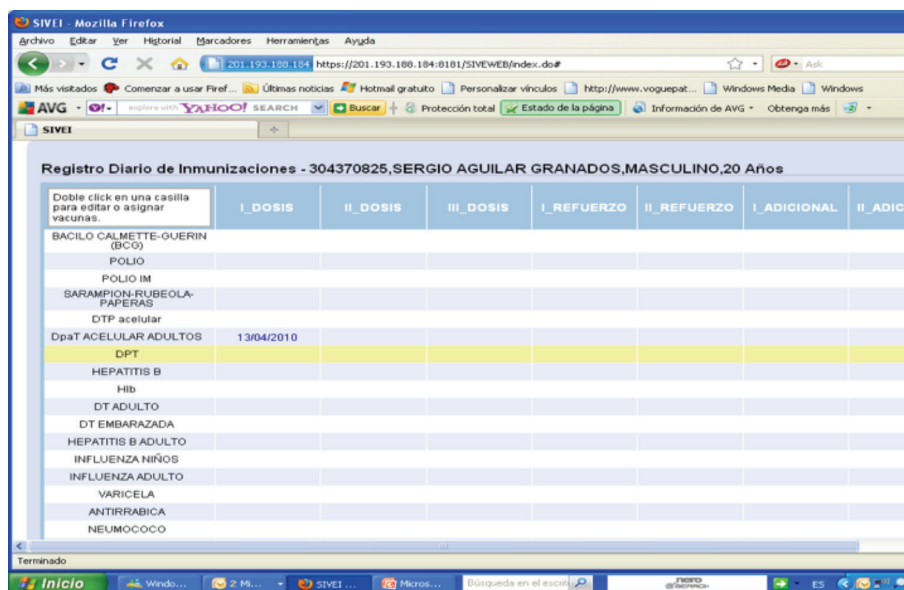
SIVEI - Mozilla Firefox

Archivo Editar Ver Historial Marcadores Herramientas Ayuda

201.193.188.184 https://201.193.188.184:8181/SIVEWEB/index.do#

Ask

Más visitados Comenzar a usar Firef... Últimas noticias Hotmail gratuito Personalizar vínculos http://www.voguepat... Windows Media Windows

AVG explore with YAHOO! SEARCH Buscar Protección total Estado de la página Información de AVG Obtenga más

SIVEI

Registro Diario de Inmunizaciones - 304370825,SERGIO AGUILAR GRANADOS,MASCULINO,20 Años

| Doble click en una casilla para editar o asignar vacunas. | I_DOSIS | II_DOSIS | III_DOSIS | I_REFUERZO | II_REFUERZO | I_ADICIONAL | II_ADIC |
|---|---|---|---|---|---|---|---|
| BACILO CALMETTE-GUERIN (BCG) | | | | | | | |
| POLIO | | | | | | | |
| POLIO IM | | | | | | | |
| SARAMPION-RUBEOLA-PAPERAS | | | | | | | |
| DTP acelular | | | | | | | |
| DpaT ACELULAR ADULTOS | 13/04/2010 | | | | | | |
| DPT | | | | | | | |
| HEPATITIS B | | | | | | | |
| Hib | | | | | | | |
| DT ADULTO | | | | | | | |
| DT EMBARAZADA | | | | | | | |
| HEPATITIS B ADULTO | | | | | | | |
| INFLUENZA NIÑOS | | | | | | | |
| INFLUENZA ADULTO | | | | | | | |
| VARICELA | | | | | | | |
| ANTIRRABICA | | | | | | | |
| NEUMOCOCO | | | | | | | |

Terminado

Inicio Windo... 2 Mi... SIVEI ... Micros... Búsqueda en el escrit... nero ES